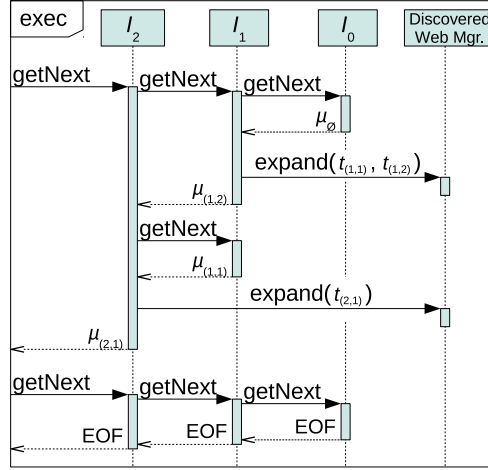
exec

$I_2$

$I_1$

$I_0$

Discovered Web Mgr.

getNext

getNext

getNext

$\mu_{\emptyset}$

expand($t_{(1,1)}$ , $t_{(1,2)}$)

$\mu_{(1,2)}$

getNext

$\mu_{(1,1)}$

expand($t_{(2,1)}$)

$\mu_{(2,1)}$

getNext

getNext

getNext

EOF

EOF

EOF